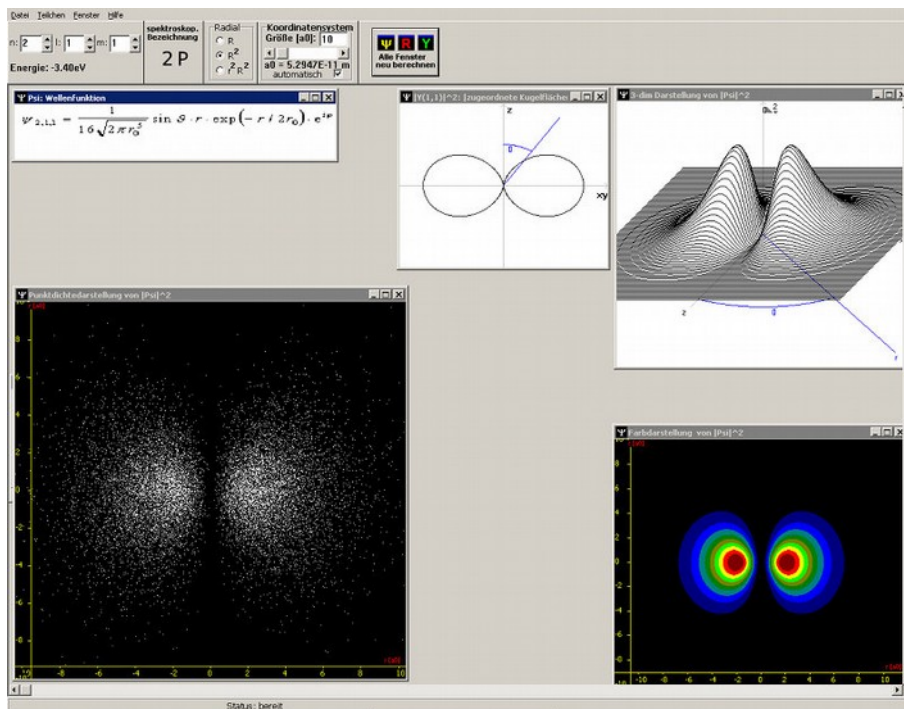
Datei Teilchen Fenster Hilfe

n: 2 l: 1 m: 1

Energie: -3.40eV

spektroskop. Bezeichnung

2 P

Radial
R
$R^2$
$r^2R^2$

Koordinatensystem
Größe [a0]: 10
a0 = 5.2947E-11 m
automatisch

Ψ R Y
Alle Fenster neu berechnen

Ψ Psi: Wellenfunktion

$\psi_{2,1,1} = \frac{1}{16\sqrt{2\pi r_0^3}} \sin\vartheta \cdot r \cdot \exp\left(-r / 2r_0\right) \cdot e^{i\varphi}$

Ψ |Y(1,1)|^2: [zugeordnete Kugelfläche

z
θ
xy

Ψ 3-dim Darstellung von |Psi|^2

$\psi^2$
z
θ
r

Ψ Punktdichtedarstellung von |Psi|^2

8
6
4
2
0
-2
-4
-6
-8
-10 -8 -6 -4 -2 0 2 4 6 8 10

Ψ Farbdarstellung von |Psi|^2

8
6
4
2
0
-2
-4
-6
-8
-10 -8 -6 -4 -2 0 2 4 6 8 10

Status: bereit